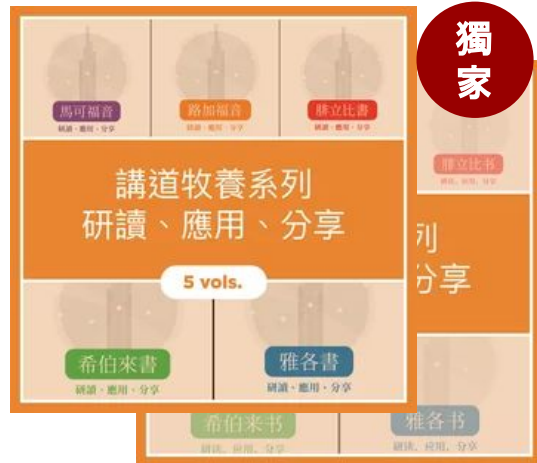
獨家

馬可福音
研讀、應用、分享

路加福音
研讀、應用、分享

腓立比書
研讀、應用、分享

講道牧養系列
研讀、應用、分享

5 vols.

希伯來書
研讀、應用、分享

雅各書
研讀、應用、分享

腓立比书
研读、应用、分享

列
分享

希伯来书
研读、应用、分享

雅各书
研读、应用、分享